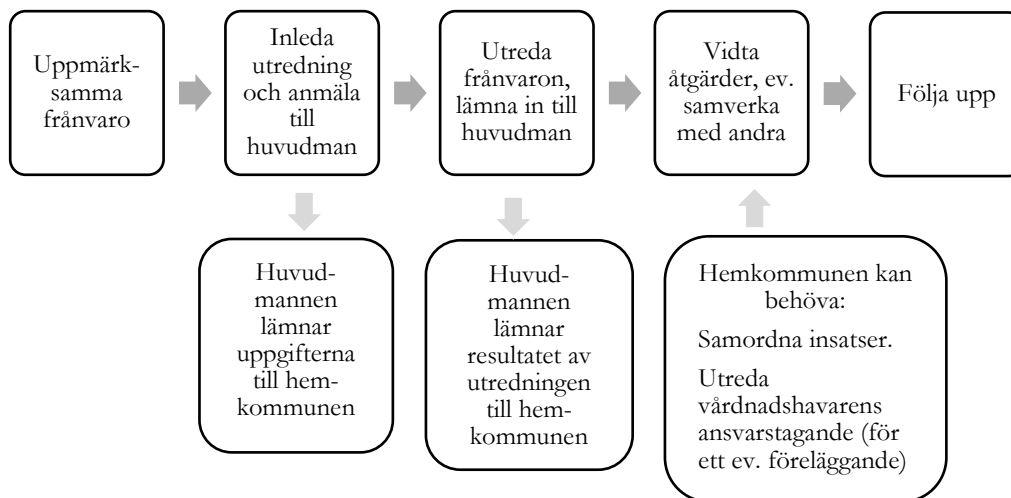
Uppmärksamma frånvaro

Inleda utredning och anmäla till huvudman

Utreda frånvaron, lämna in till huvudman

Vidta åtgärder, ev. samverka med andra

Följa upp

Huvudmannen lämnar uppgifterna till hemkommunen

Huvudmannen lämnar resultatet av utredningen till hemkommunen

Hemkommunen kan behöva:

Samordna insatser.

Utreda vårdnadshavarens ansvarstagande (för ett ev. föreläggande)